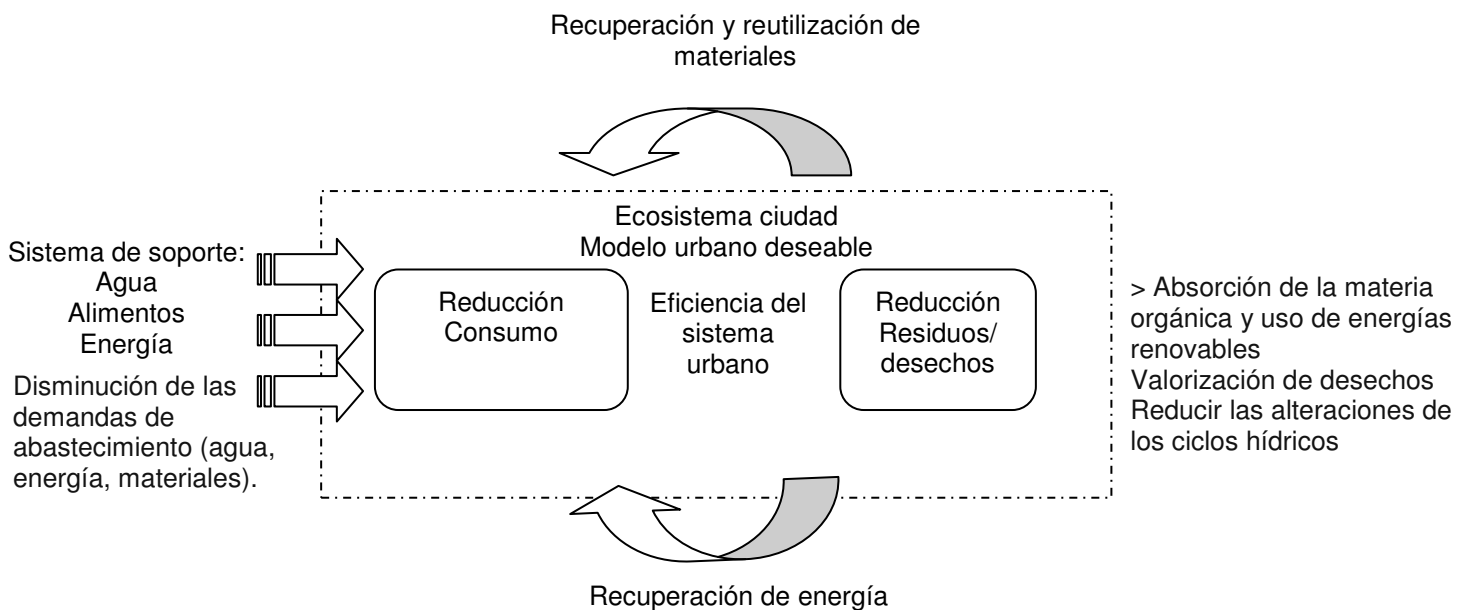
Recuperación y reutilización de materiales

Ecosistema ciudad
Modelo urbano deseable

Sistema de soporte:
Agua
Alimentos
Energía

Disminución de las demandas de abastecimiento (agua, energía, materiales).

Reducción
Consumo

Eficiencia del sistema urbano

Reducción
Residuos/
desechos

> Absorción de la materia orgánica y uso de energías renovables
Valorización de desechos
Reducir las alteraciones de los ciclos hídricos

Recuperación de energía